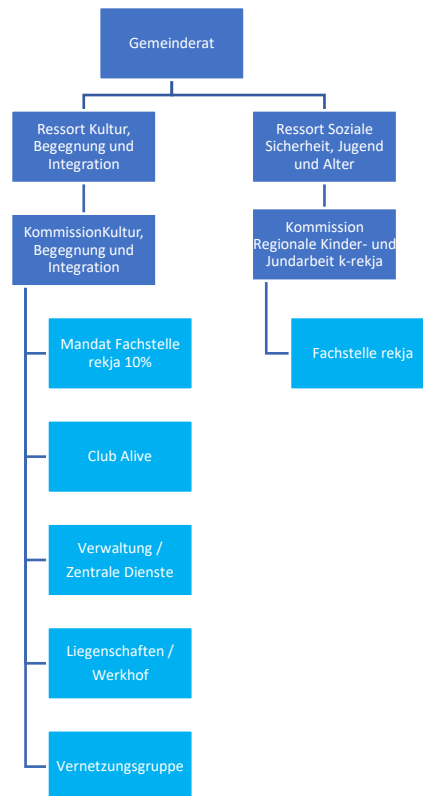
Gemeinderat

Ressort Kultur, Begegnung und Integration

Ressort Soziale Sicherheit, Jugend und Alter

KommissionKultur, Begegnung und Integration

Kommission Regionale Kinder- und Jundarbeit k-rekja

Mandat Fachstelle rekja 10%

Fachstelle rekja

Club Alive

Verwaltung / Zentrale Dienste

Liegenschaften / Werkhof

Vernetzungsgruppe